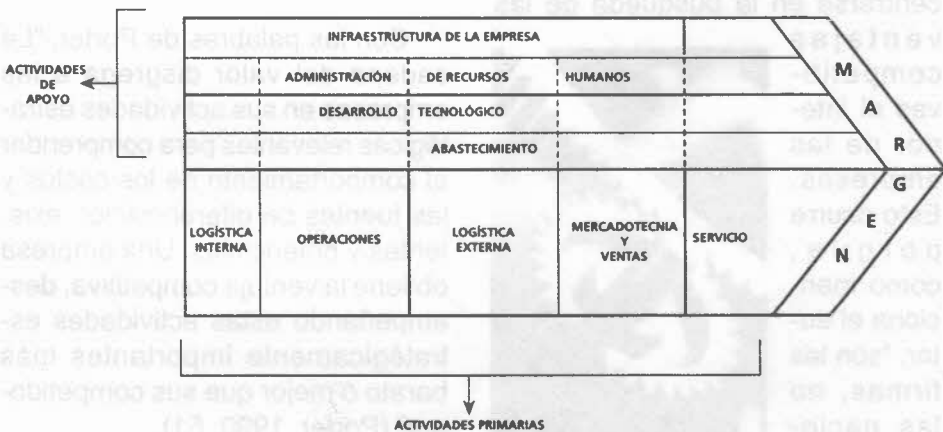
ACTIVIDADES DE APOYO

INFRAESTRUCTURA DE LA EMPRESA

ADMINISTRACIÓN DE RECURSOS HUMANOS

DESARROLLO TECNOLÓGICO

ABASTECIMIENTO

LOGÍSTICA INTERNA

OPERACIONES

LOGÍSTICA EXTERNA

MERCADOTECNIA Y VENTAS

SERVICIO

M
A
R
G
E
N

ACTIVIDADES PRIMARIAS